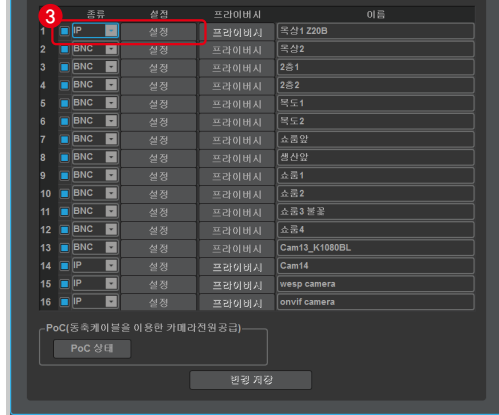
3

| | 종류 | 설정 | 프라이버시 | 이름 |
|---|---|---|---|---|
| 1 | IP | 설정 | 프라이버시 | 옥상1 Z20B |
| 2 | BNC | 설정 | 프라이버시 | 옥상2 |
| 3 | BNC | 설정 | 프라이버시 | 2층1 |
| 4 | BNC | 설정 | 프라이버시 | 2층2 |
| 5 | BNC | 설정 | 프라이버시 | 복도1 |
| 6 | BNC | 설정 | 프라이버시 | 복도2 |
| 7 | BNC | 설정 | 프라이버시 | 쇼룸앞 |
| 8 | BNC | 설정 | 프라이버시 | 생산앞 |
| 9 | BNC | 설정 | 프라이버시 | 쇼룸1 |
| 10 | BNC | 설정 | 프라이버시 | 쇼룸2 |
| 11 | BNC | 설정 | 프라이버시 | 쇼룸3 분할 |
| 12 | BNC | 설정 | 프라이버시 | 쇼룸4 |
| 13 | BNC | 설정 | 프라이버시 | Cam13_K1080BL |
| 14 | IP | 설정 | 프라이버시 | Cam14 |
| 15 | IP | 설정 | 프라이버시 | wesp camera |
| 16 | IP | 설정 | 프라이버시 | onvif camera |

PoC(동축케이블을 이용한 카메라전원공급)

PoC 상태

변경 저장